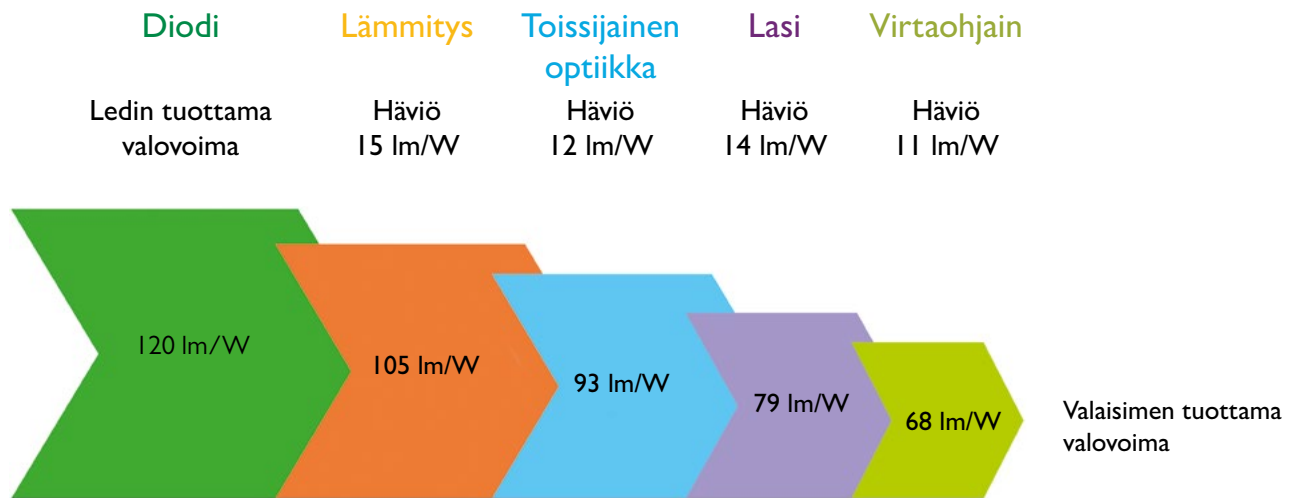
Diodi

Ledin tuottama valovoima

Lämmitys

Häviö 15 lm/W

Toissijainen optiikka

Häviö 12 lm/W

Lasi

Häviö 14 lm/W

Virtaohjain

Häviö 11 lm/W

120 lm/W

105 lm/W

93 lm/W

79 lm/W

68 lm/W

Valaisimen tuottama valovoima